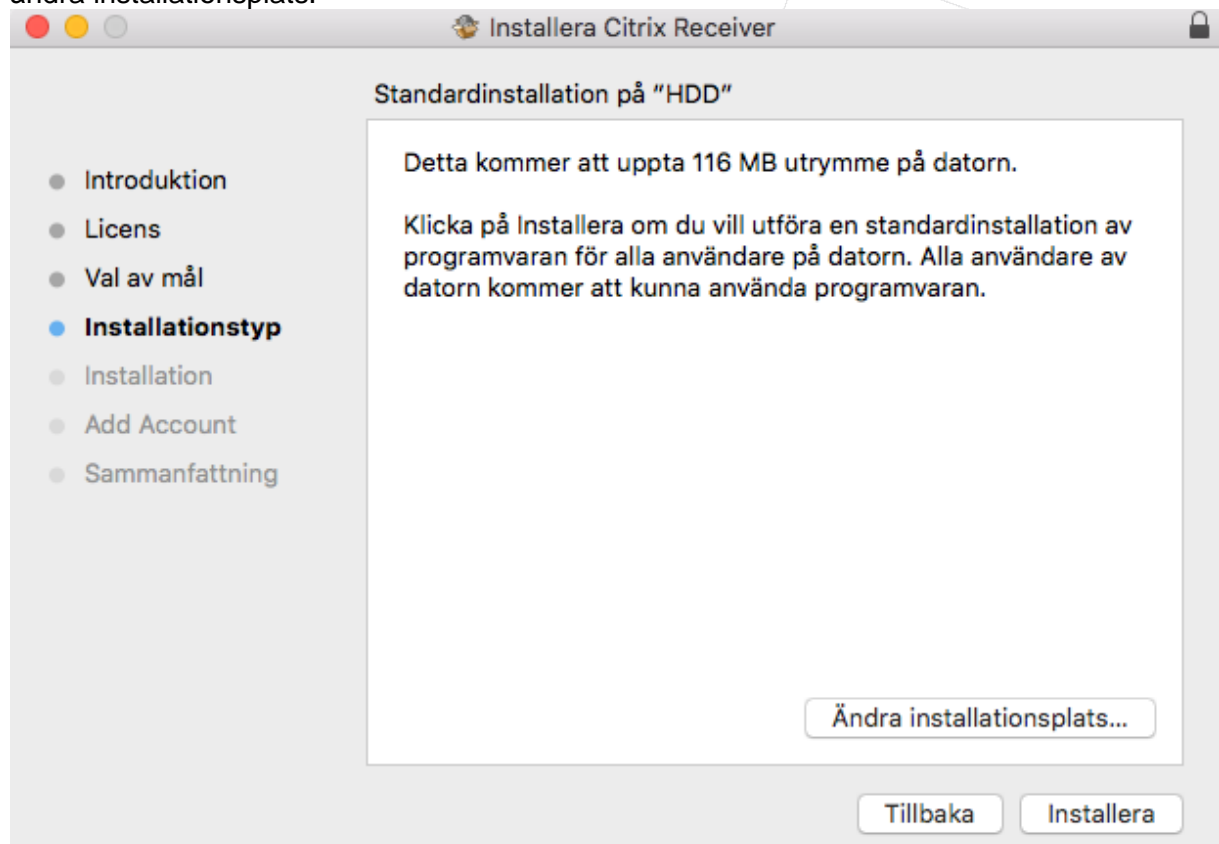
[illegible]

Installera Citrix Receiver

Standardinstallation på "HDD"

Introduktion
Licens
Val av mål
Installationstyp
Installation
Add Account
Sammanfattning

Detta kommer att uppta 116 MB utrymme på datorn.

Klicka på Installera om du vill utföra en standardinstallation av programvaran för alla användare på datorn. Alla användare av datorn kommer att kunna använda programvaran.

Ändra installationsplats...

Tillbaka

Installera